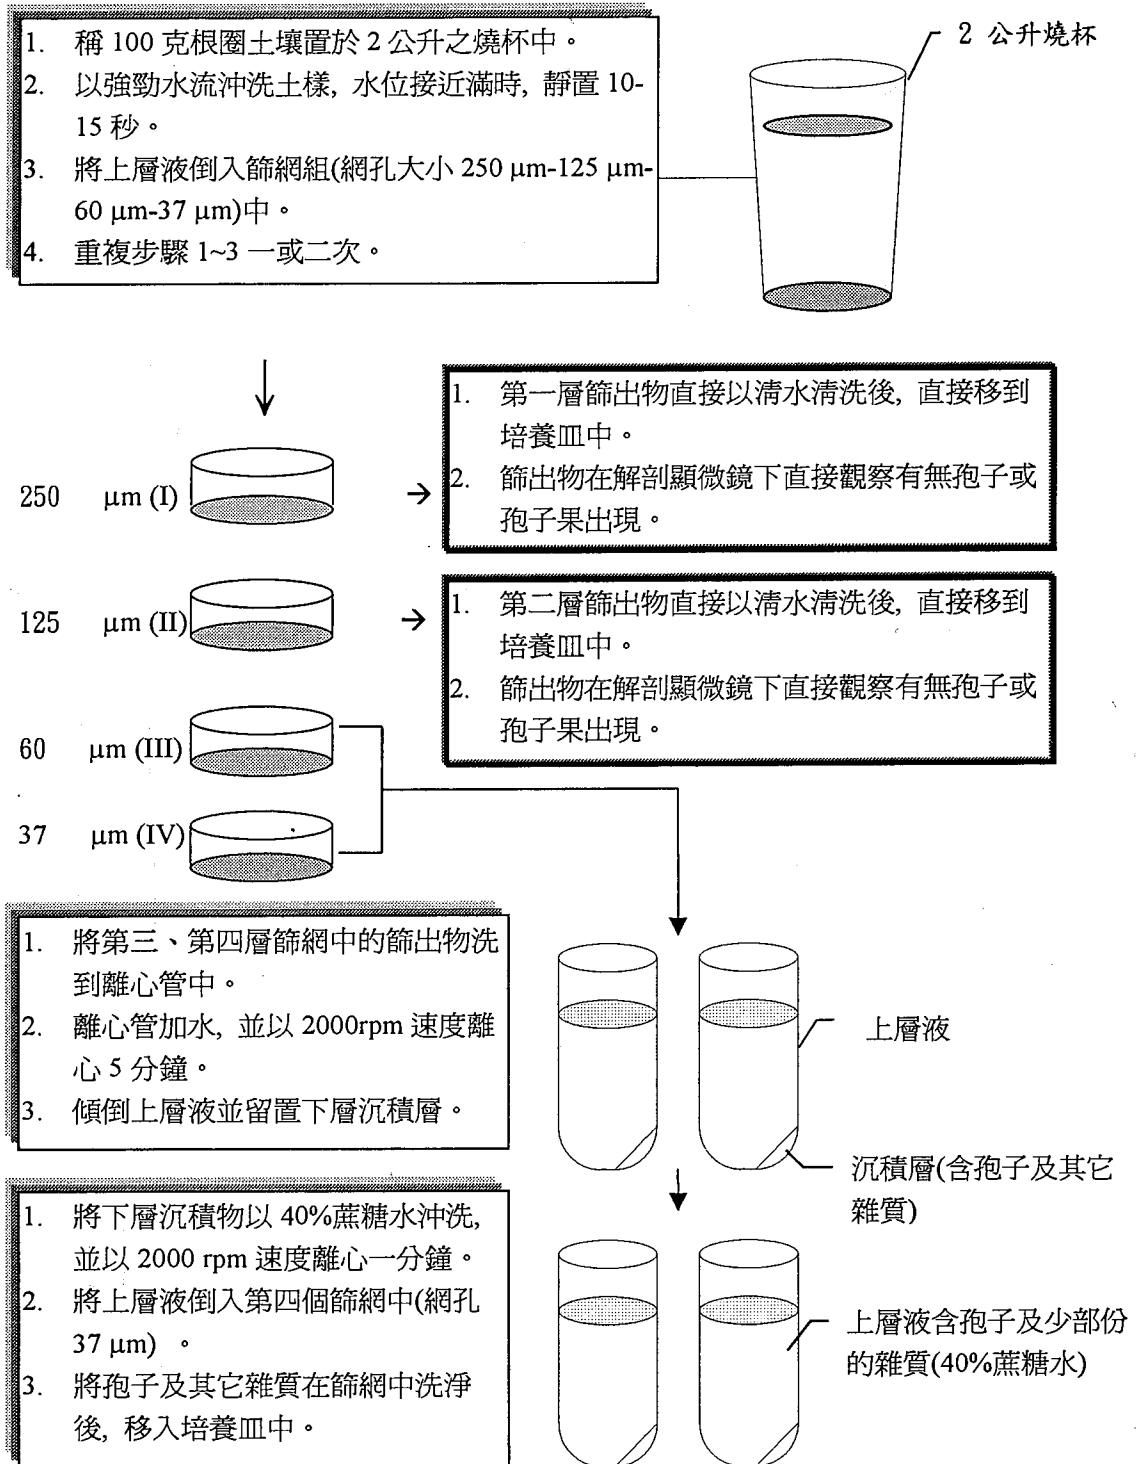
1. 稱 100 克根圈土壤置於 2 公升之燒杯中。
2. 以強勁水流沖洗土樣，水位接近滿時，靜置 10-15 秒。
3. 將上層液倒入篩網組(網孔大小 250 μm-125 μm-60 μm-37 μm)中。
4. 重複步驟 1~3 一或二次。

2 公升燒杯

250 μm (I)

1. 第一層篩出物直接以清水清洗後，直接移到培養皿中。
2. 篩出物在解剖顯微鏡下直接觀察有無孢子或孢子果出現。

125 μm (II)

1. 第二層篩出物直接以清水清洗後，直接移到培養皿中。
2. 篩出物在解剖顯微鏡下直接觀察有無孢子或孢子果出現。

60 μm (III)

37 μm (IV)

1. 將第三、第四層篩網中的篩出物洗到離心管中。
2. 離心管加水，並以 2000rpm 速度離心 5 分鐘。
3. 傾倒上層液並留置下層沉積層。

上層液

沉積層(含孢子及其它雜質)

1. 將下層沉積物以 40%蔗糖水沖洗，並以 2000 rpm 速度離心一分鐘。
2. 將上層液倒入第四個篩網中(網孔 37 μm) 。
3. 將孢子及其它雜質在篩網中洗淨後，移入培養皿中。

上層液含孢子及少部份的雜質(40%蔗糖水)